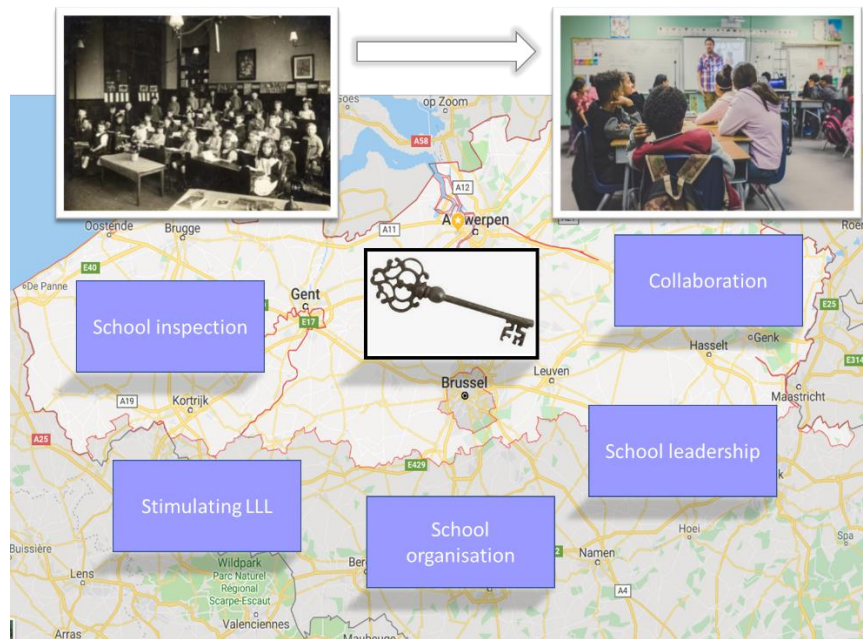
Collaboration

School inspection

School leadership

Stimulating LLL

School organisation

op Zoom
A58
A12
Antwerpen
A11
Oostende
Brugge
E40
De Panne
Gent
E17
Brussel
Leuven
Hasselt
Genk
E25
E314
Maastricht
A19
Kortrijk
A25
E429
Hoei
Namen
A4
Spa
Buissière
Lens
Wildpark
Parc Naturel Régional Scarpe-Escaut
Valenciennes
Arras